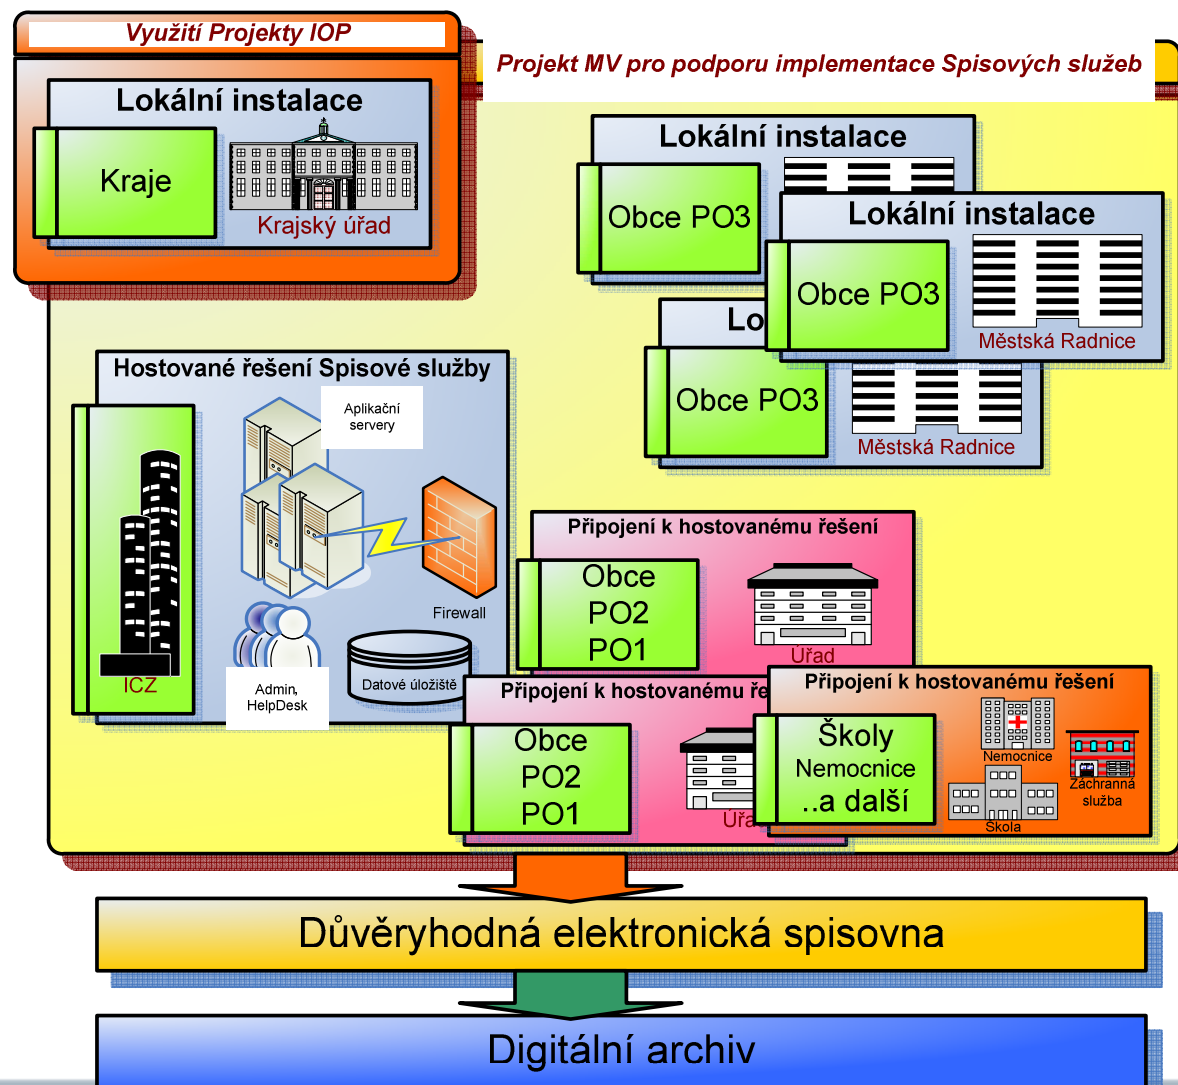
Využití Projekty IOP

Projekt MV pro podporu implementace Spisových služeb

Lokální instalace

Kraje

Krajský úřad

Lokální instalace

Obce PO3

Lokální instalace

Obce PO3

Městská Radnice

Lo

Obce PO3

Městská Radnice

Hostované řešení Spisové služby

Aplikační servery

Firewall

ICZ

Admin, HelpDesk

Datové úložiště

Připojení k hostovanému řešení

Obce PO2 PO1

Úřad

Připojení k hostovanému ře

Obce PO2 PO1

Úř

Připojení k hostovanému řešení

Školy Nemocnice ..a další

Nemocnice

Záchranná služba

Škola

Důvěryhodná elektronická spisovna

Digitální archiv